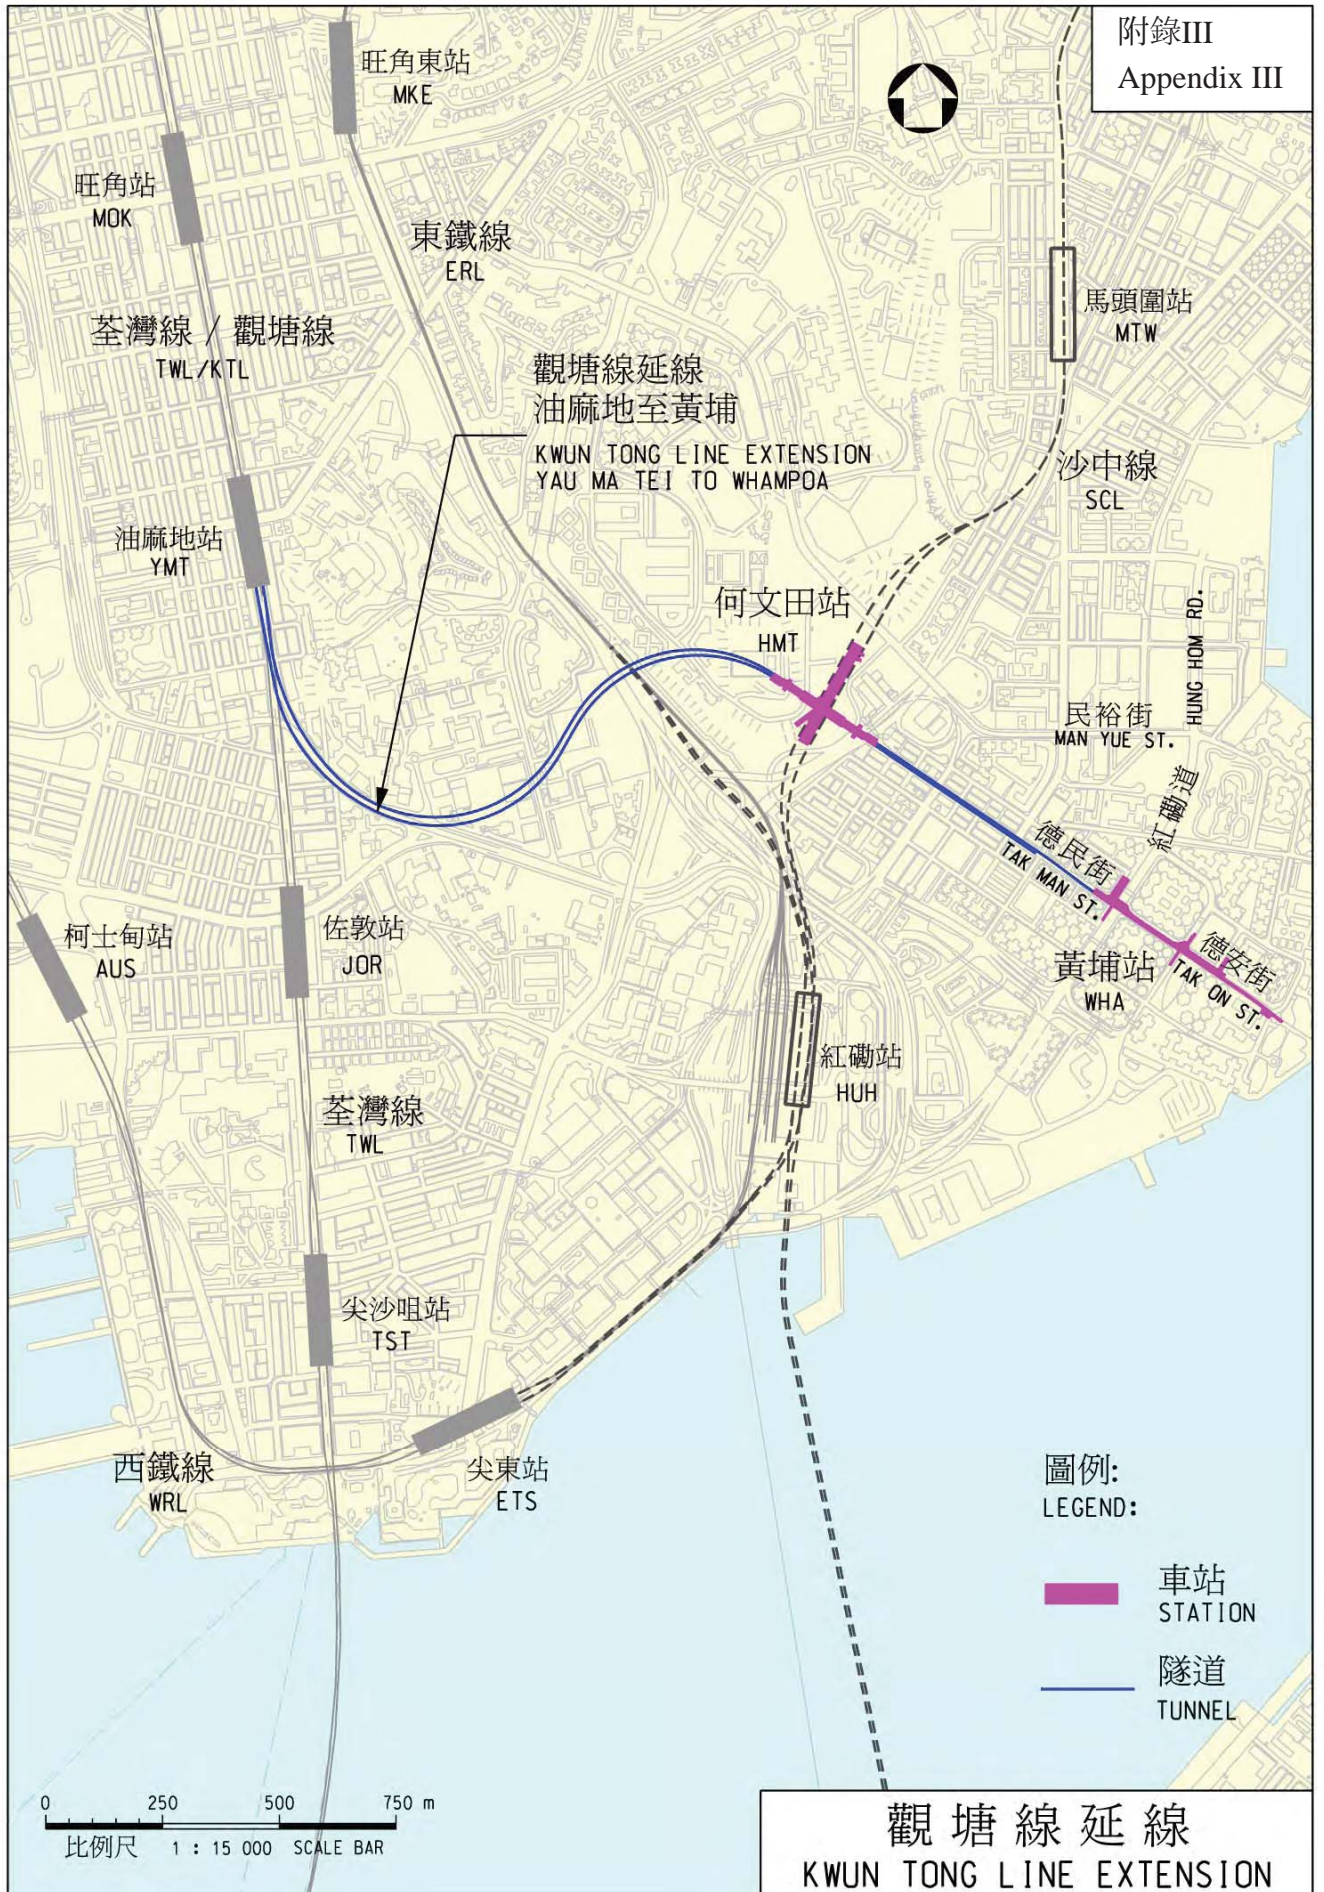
附錄III
Appendix III

旺角東站
MKE

旺角站
MOK

東鐵線
ERL

馬頭圍站
MTW

荃灣線 / 觀塘線
TWL/KTL

觀塘線延線
油麻地至黃埔
KWUN TONG LINE EXTENSION
YAU MA TEI TO WHAMPOA

沙中線
SCL

油麻地站
YMT

何文田站
HMT

HUNG HOM RD.

民裕街
MAN YUE ST.

紅磡道

德民街
TAK MAN ST.

柯士甸站
AUS

佐敦站
JOR

黃埔站
WHA

德安街
TAK ON ST.

紅磡站
HUH

荃灣線
TWL

尖沙咀站
TST

西鐵線
WRL

尖東站
ETS

圖例:
LEGEND:

車站
STATION

隧道
TUNNEL

0 250 500 750 m
比例尺 1 : 15 000 SCALE BAR

觀塘線延線
KWUN TONG LINE EXTENSION